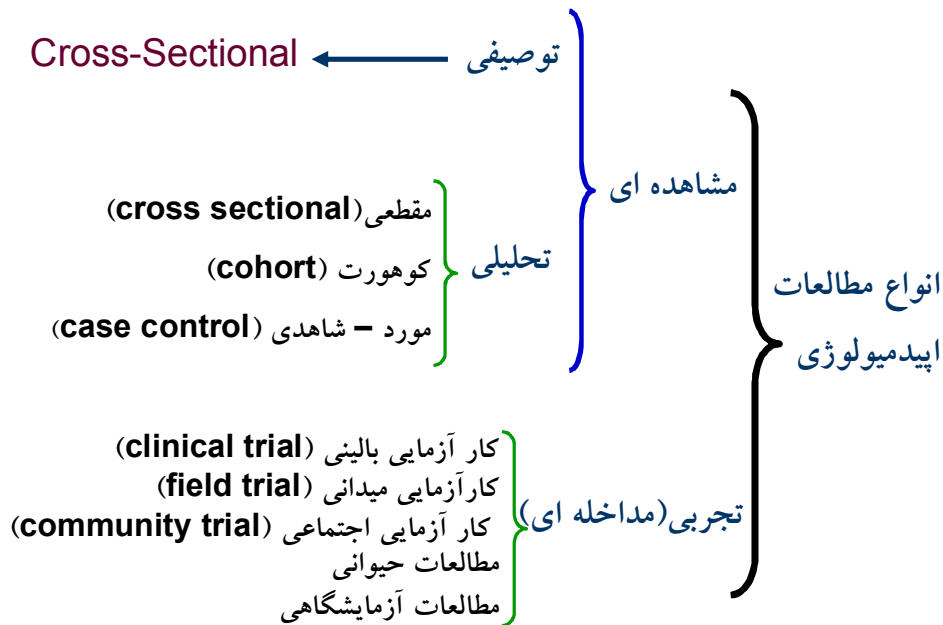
انواع مطالعات اپیدمیولوژی

مشاهده ای

توصیفی Cross-Sectional

تحلیلی
مقطعی(cross sectional)
کوهورت (cohort)
مورد – شاهدی (case control)

تجربی(مداخله ای)
کار آزمایی بالینی (clinical trial)
کارآزمایی میدانی (field trial)
کار آزمایی اجتماعی (community trial)
مطالعات حیوانی
مطالعات آزمایشگاهی